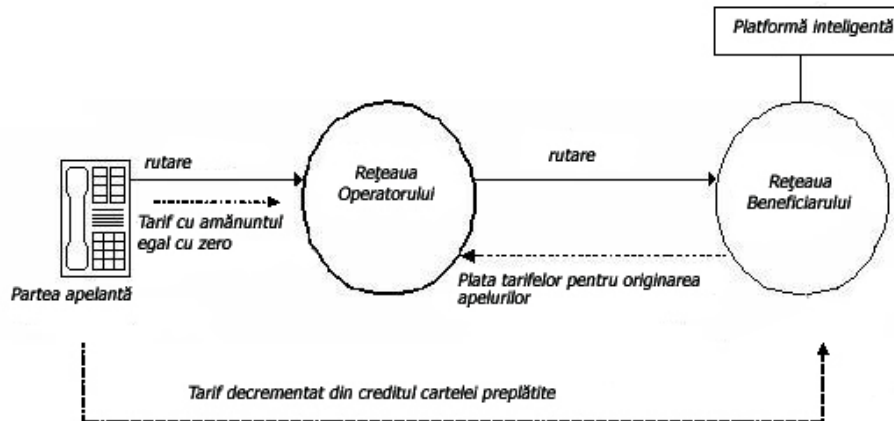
Platformă inteligentă

rutare

Tarif cu amănuntul egal cu zero

Partea apelantă

Reţeaua Operatorului

rutare

Plata tarifelor pentru originarea apelurilor

Reţeaua Beneficiarului

Tarif decrementat din creditul cartelei preplătite